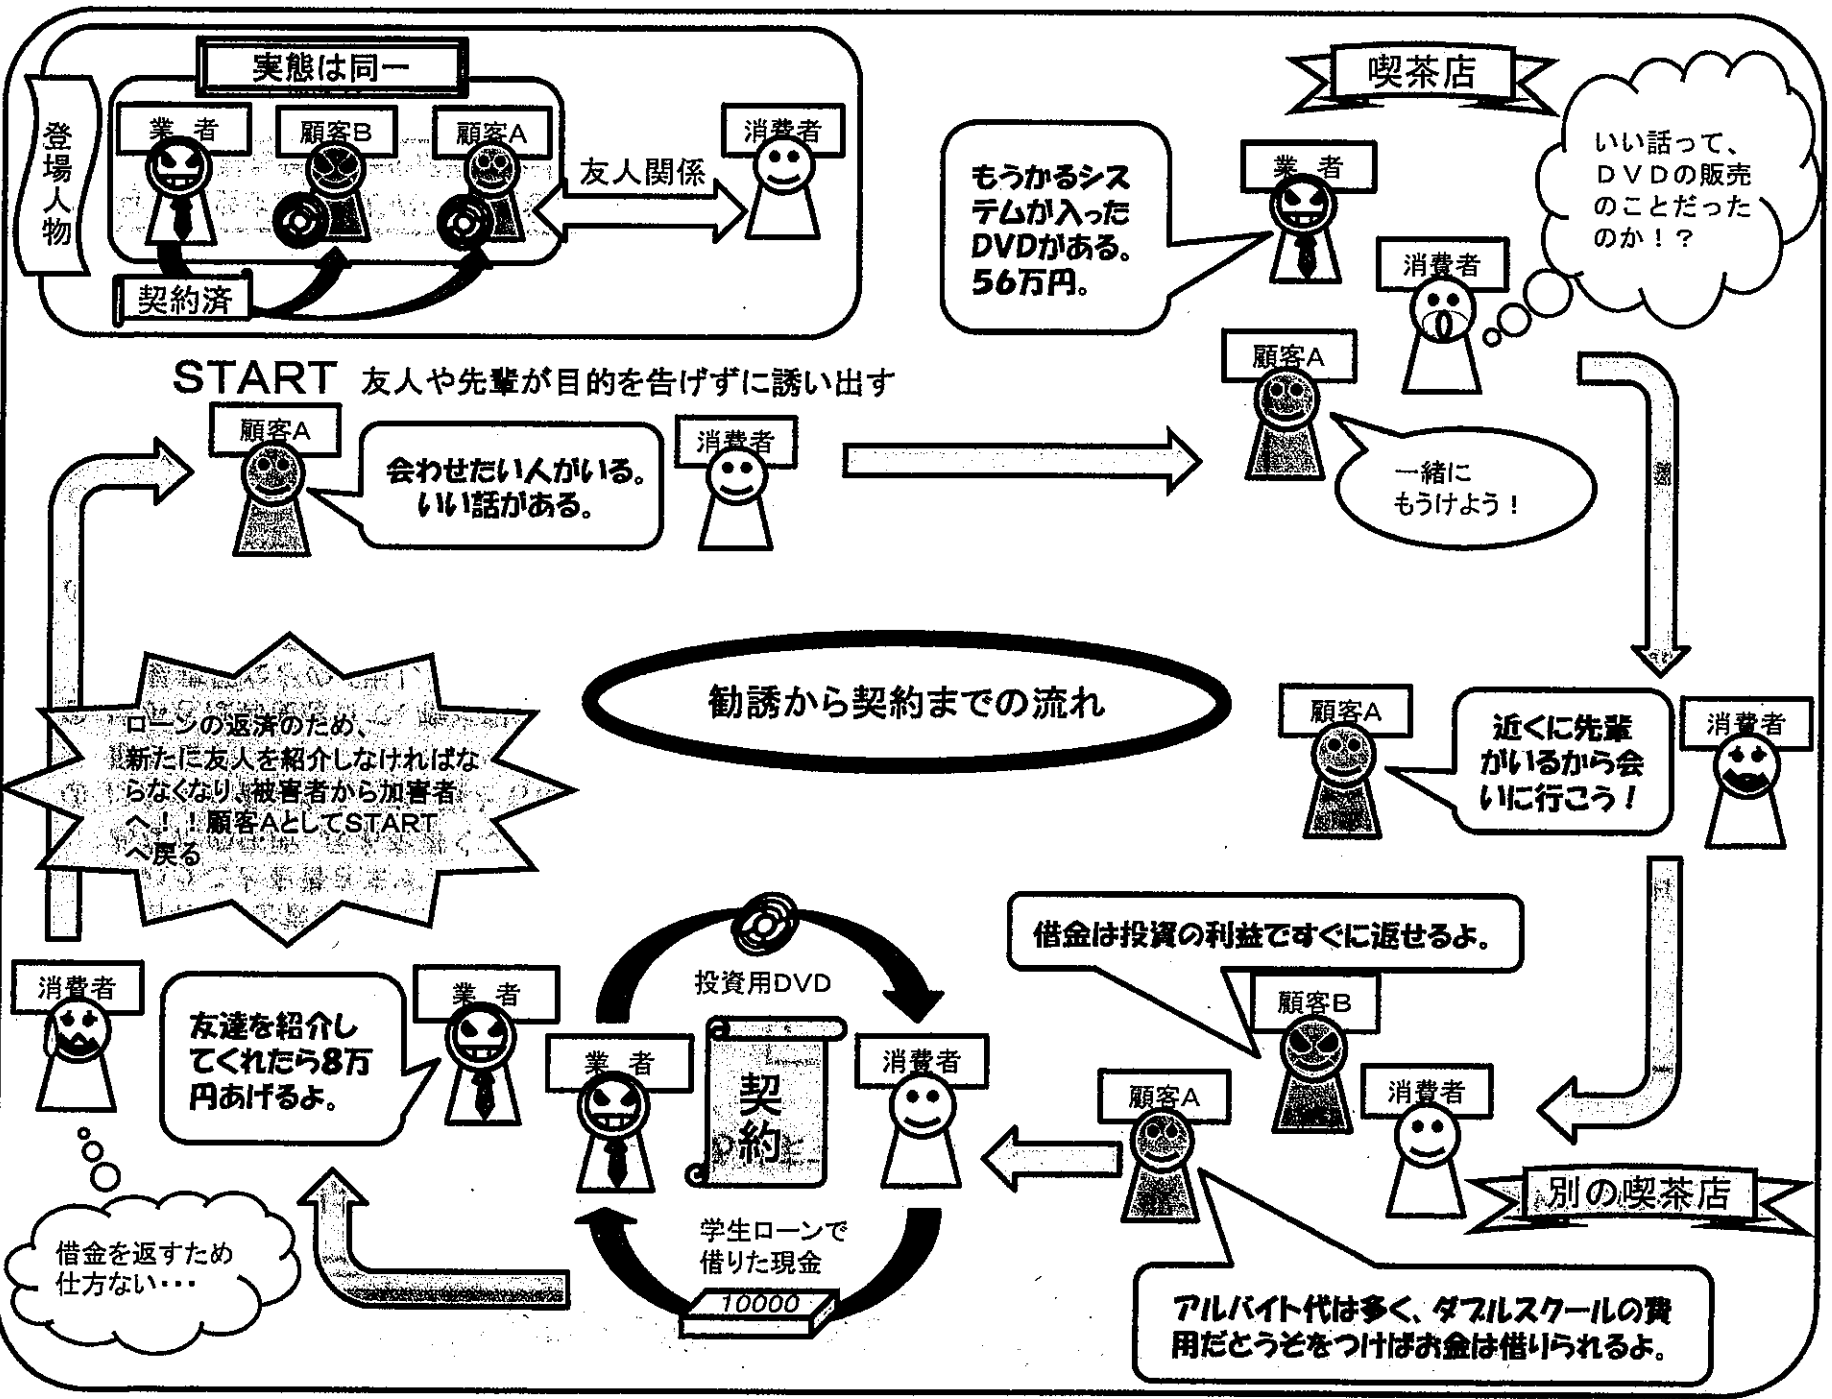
登場人物

実態は同一

業者

顧客B

顧客A

消費者

友人関係

契約済

喫茶店

もうかるシステムが入ったDVDがある。56万円。

業者

いい話って、DVDの販売のことだったのか！？

消費者

顧客A

START　友人や先輩が目的を告げずに誘い出す

顧客A

会わせたい人がいる。いい話がある。

消費者

一緒にもうけよう！

勧誘から契約までの流れ

ローンの返済のため、新たに友人を紹介しなければならなくなり、被害者から加害者へ！！顧客AとしてSTARTへ戻る

顧客A

近くに先輩がいるから会いに行こう！

消費者

借金は投資の利益ですぐに返せるよ。

顧客B

消費者

友達を紹介してくれたら8万円あげるよ。

業者

投資用DVD

業者

契約

消費者

顧客A

消費者

別の喫茶店

借金を返すため仕方ない・・・

学生ローンで借りた現金

10000

アルバイト代は多く、ダブルスクールの費用だとうそをつけばお金は借りられるよ。